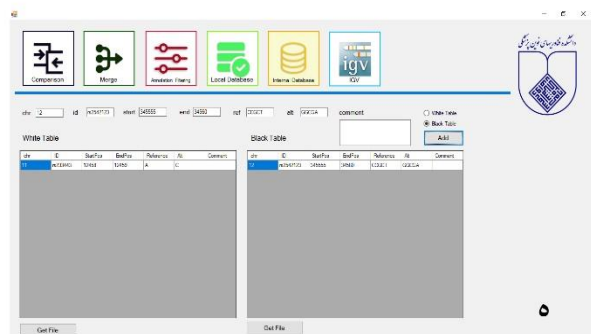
Comparison

Merge

Annotation filtering

Local Database

Internal Database

igv
IGV

دانشگاه علوم پزشکی

chr 2 id rs7541723 start 345555 end 34560 ref CCGCT alt GGCGA comment

White Table
Black Table

Add

| chr | ID | StartPos | EndPos | Reference | Alt | Comment |
|---|---|---|---|---|---|---|
| 11 | rs2356483 | 124563 | 124563 | A | C | |

| chr | ID | StartPos | EndPos | Reference | Alt | Comment |
|---|---|---|---|---|---|---|
| 12 | rs7541723 | 345555 | 345600 | CCGCT | GGCGA | |

Get File

Get File

۵